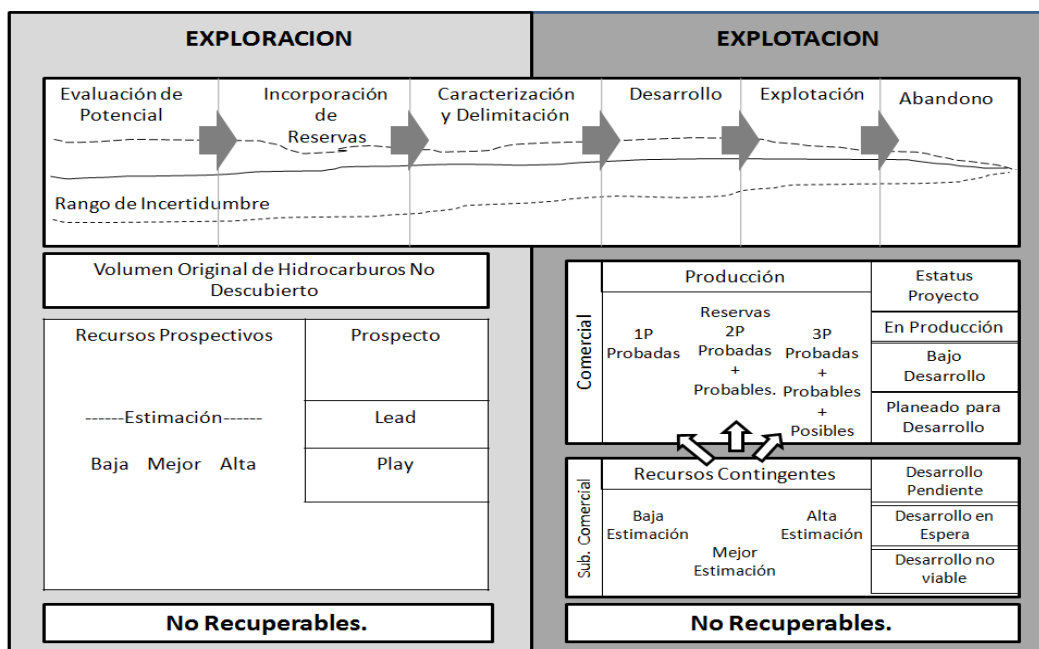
EXPLORACION

EXPLOTACION

Evaluación de Potencial

Incorporación de Reservas

Caracterización y Delimitación

Desarrollo

Explotación

Abandono

Rango de Incertidumbre

Volumen Original de Hidrocarburos No Descubierto

Recursos Prospectivos

------Estimación------

Baja Mejor Alta

Prospecto

Lead

Play

Comercial

Producción

Reservas

1P Probadas

2P Probadas + Probables.

3P Probadas + Probables + Posibles

Estatus Proyecto

En Producción

Bajo Desarrollo

Planeado para Desarrollo

Sub. Comercial

Recursos Contingentes

Baja Estimación

Mejor Estimación

Alta Estimación

Desarrollo Pendiente

Desarrollo en Espera

Desarrollo no viable

No Recuperables.

No Recuperables.